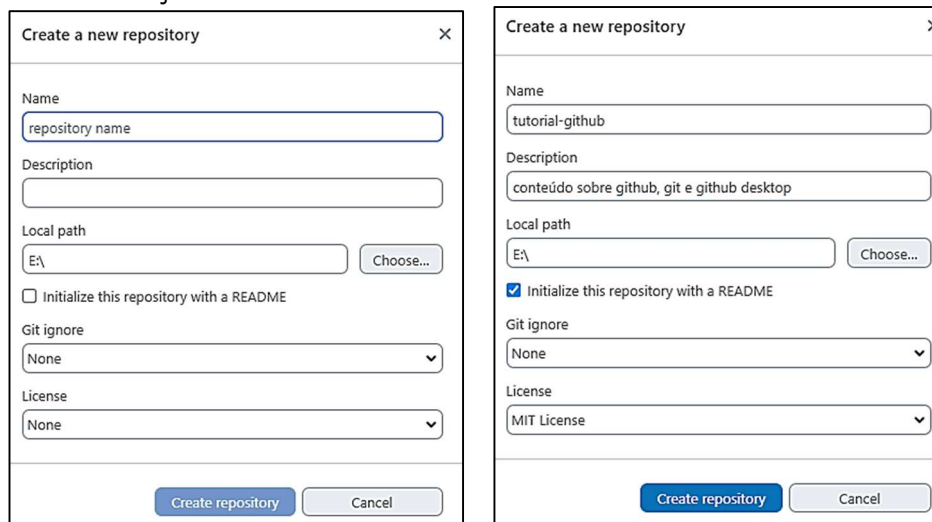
Create a new repository ×

Name
repository name

Description

Local path
E:\
Choose...

Initialize this repository with a README

Git ignore
None

License
None

Create repository
Cancel

Create a new repository

Name
tutorial-github

Description
conteúdo sobre github, git e github desktop

Local path
E:\
Choose...

Initialize this repository with a README

Git ignore
None

License
MIT License

Create repository
Cancel